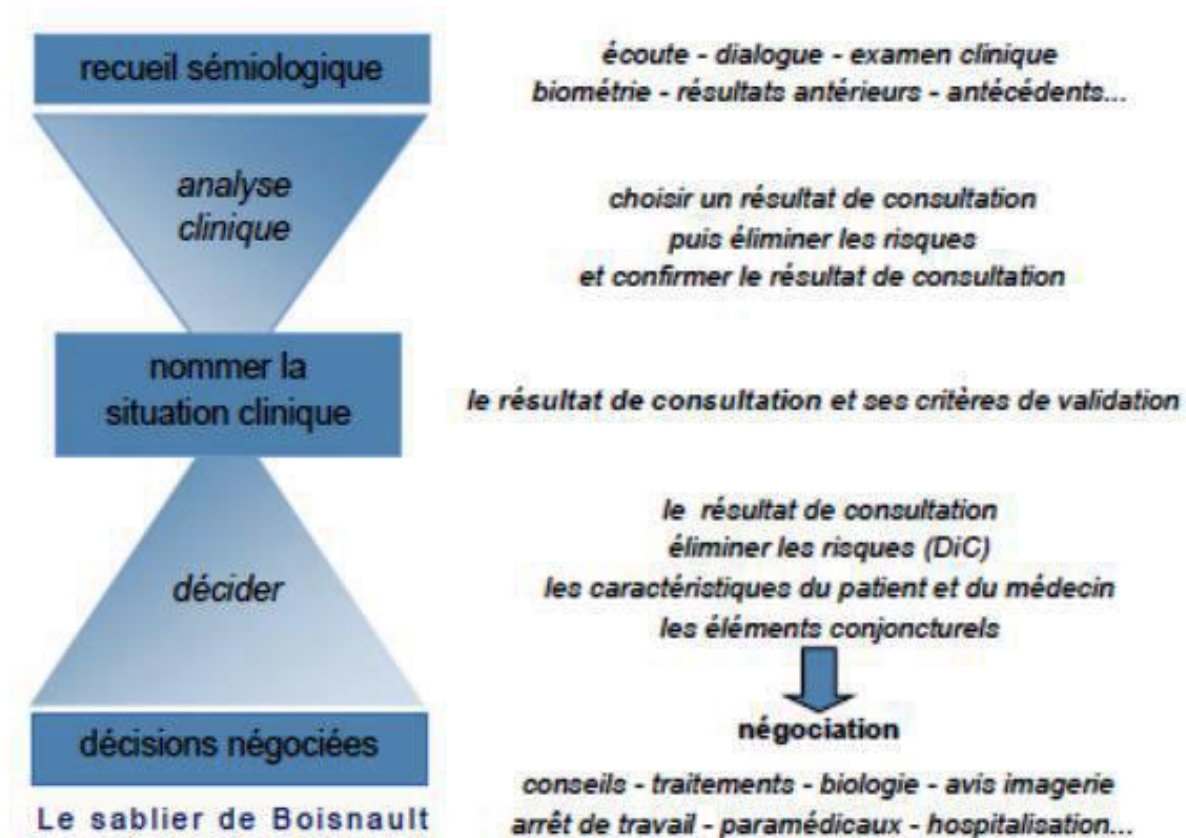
recueil sémiologique

écoute - dialogue - examen clinique
biométrie - résultats antérieurs - antécédents...

analyse clinique

choisir un résultat de consultation
puis éliminer les risques
et confirmer le résultat de consultation

nommer la situation clinique

le résultat de consultation et ses critères de validation

décider

le résultat de consultation
éliminer les risques (DiC)
les caractéristiques du patient et du médecin
les éléments conjoncturels

négociation

décisions négociées

conseils - traitements - biologie - avis imagerie
arrêt de travail - paramédicaux - hospitalisation...

Le sablier de Boisnault